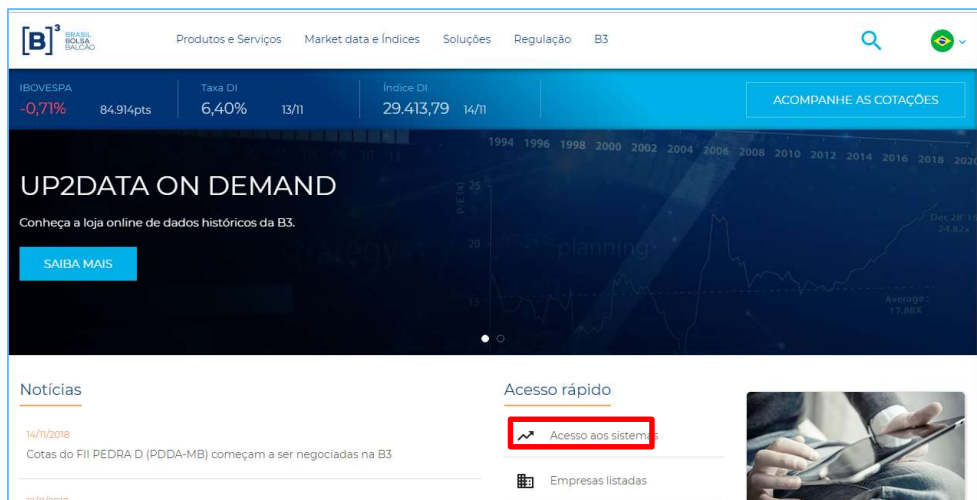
[B]³ BRASIL BOLSA BALCÃO

Produtos e Serviços Market data e Índices Soluções Regulação B3

IBOVESPA
-0,71% 84.914pts

Taxa DI
6,40% 13/11

Índice DI
29.413,79 14/11

ACOMPANHE AS COTAÇÕES

1994 1996 1998 2000 2002 2004 2006 2008 2010 2012 2014 2016 2018 2020

UP2DATA ON DEMAND

Conheça a loja online de dados históricos da B3.

SAIBA MAIS

planning

strategy

Dec 28' 1
24.82x

Average:
17.88X

25

20

15

Notícias

14/11/2018
Cotas do FII PEDRA D (PDDA-MB) começam a ser negociadas na B3

Acesso rápido

Acesso aos sistemas

Empresas listadas